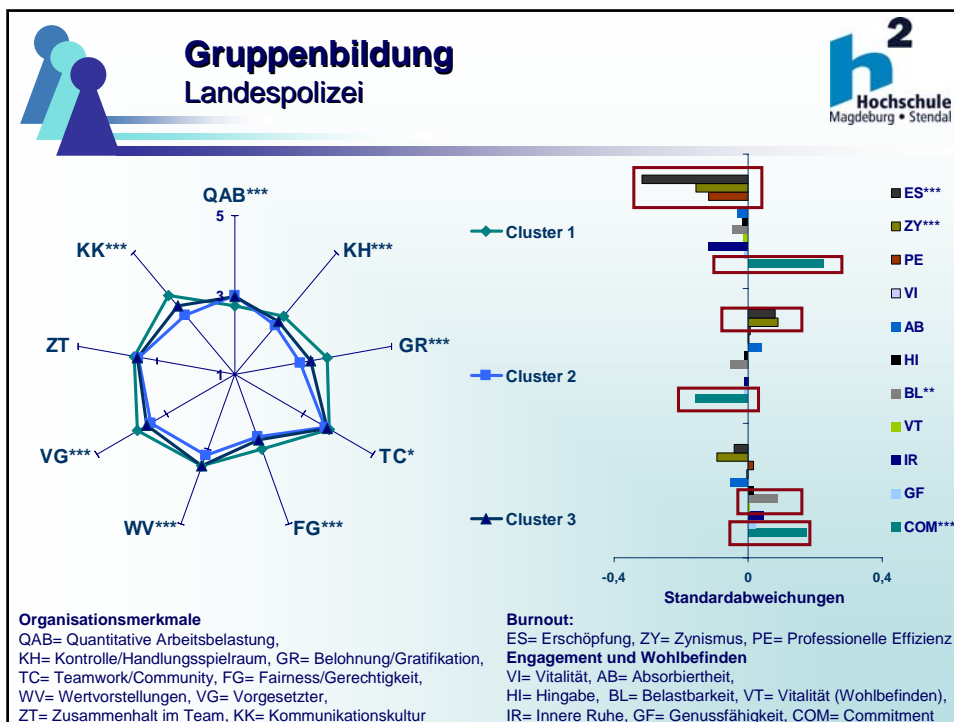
Gruppenbildung
Landespolizei

2
Hochschule
Magdeburg • Stendal

QAB***
5
3
1
KH***
GR***
TC*
FG***
WV***
VG***
ZT
KK***

Cluster 1
Cluster 2
Cluster 3

ES***
ZY***
PE
VI
AB
HI
BL**
VT
IR
GF
COM***

-0,4
0
0,4
Standardabweichungen

Organisationsmerkmale
QAB= Quantitative Arbeitsbelastung,
KH= Kontrolle/Handlungsspielraum, GR= Belohnung/Gratifikation,
TC= Teamwork/Community, FG= Fairness/Gerechtigkeit,
WV= Wertvorstellungen, VG= Vorgesetzter,
ZT= Zusammenhalt im Team, KK= Kommunikationskultur

Burnout:
ES= Erschöpfung, ZY= Zynismus, PE= Professionelle Effizienz
Engagement und Wohlbefinden
VI= Vitalität, AB= Absorbiertheit,
HI= Hingabe, BL= Belastbarkeit, VT= Vitalität (Wohlbefinden),
IR= Innere Ruhe, GF= Genussfähigkeit, COM= Commitment